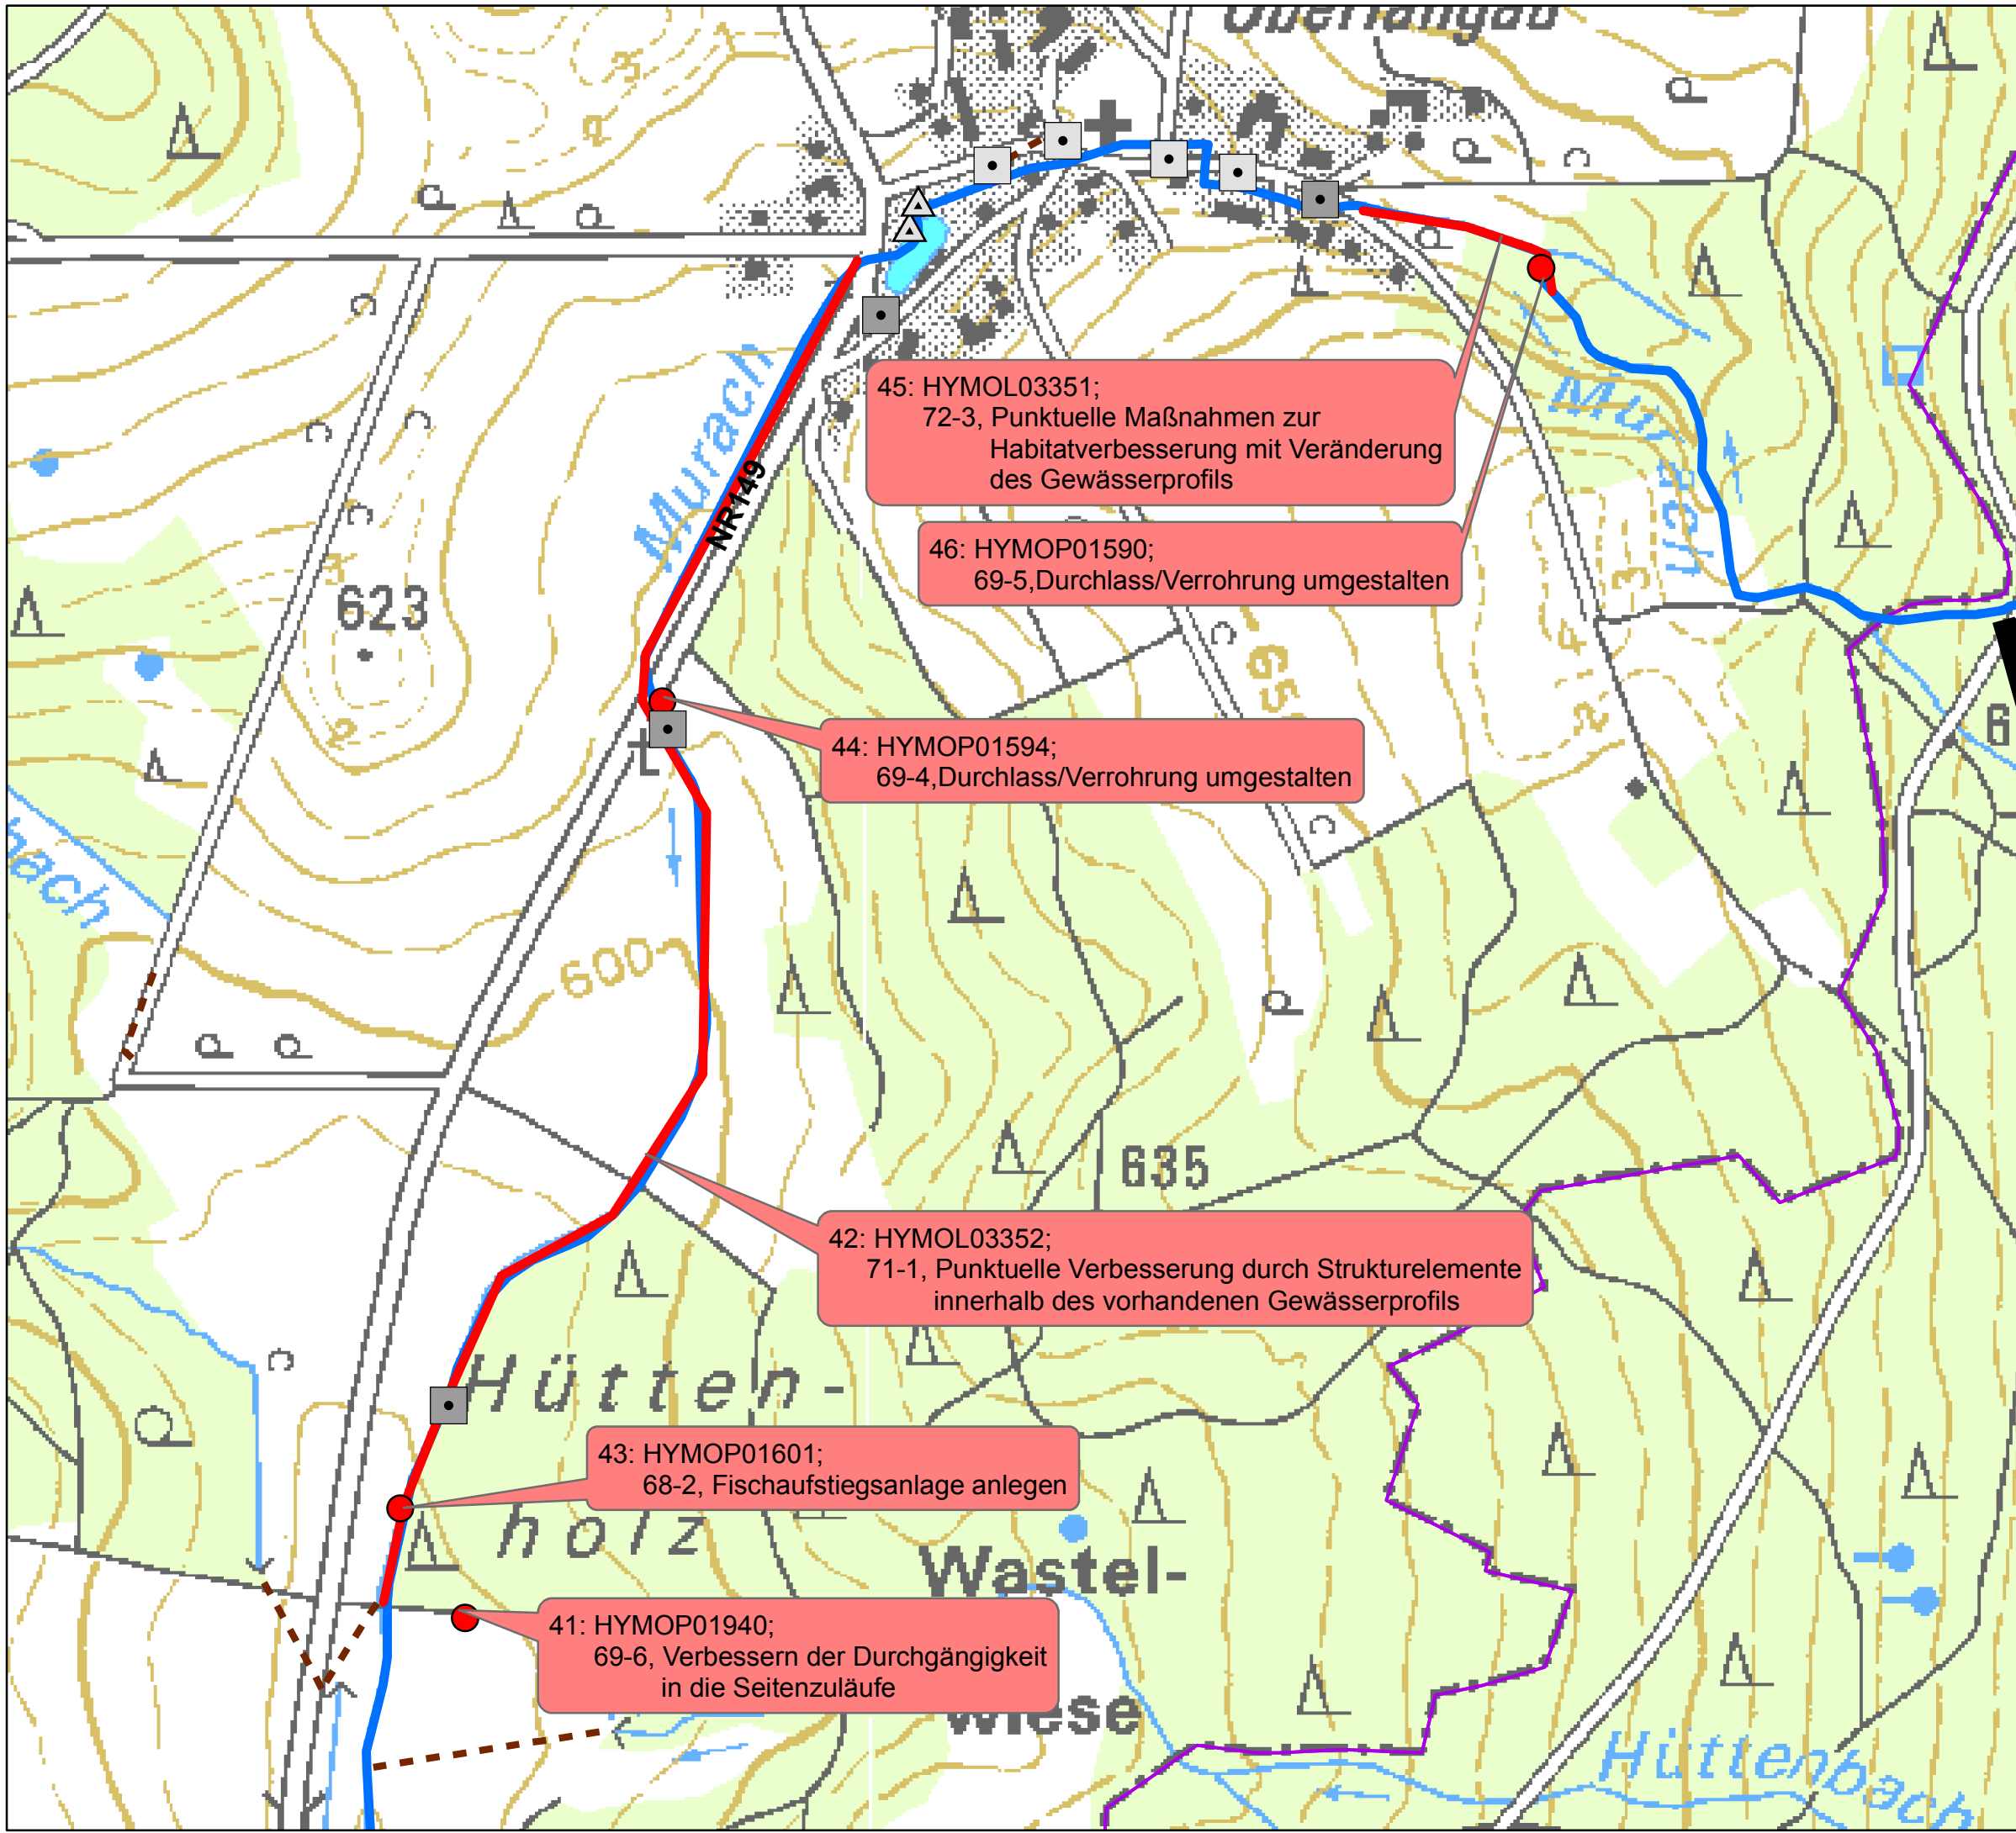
Oberlangau

45: HYMOL03351;
72-3, Punktuelle Maßnahmen zur Habitatverbesserung mit Veränderung des Gewässerprofils

46: HYMOP01590;
69-5,Durchlass/Verrohrung umgestalten

Murach

NR149

Murach

623

44: HYMOP01594;
69-4,Durchlass/Verrohrung umgestalten

600

635

42: HYMOL03352;
71-1, Punktuelle Verbesserung durch Strukturelemente innerhalb des vorhandenen Gewässerprofils

Hütten-holz

43: HYMOP01601;
68-2, Fischaufstiegsanlage anlegen

Wastel-wiese

41: HYMOP01940;
69-6, Verbessern der Durchgängigkeit in die Seitenzuläufe

Hüttenbach